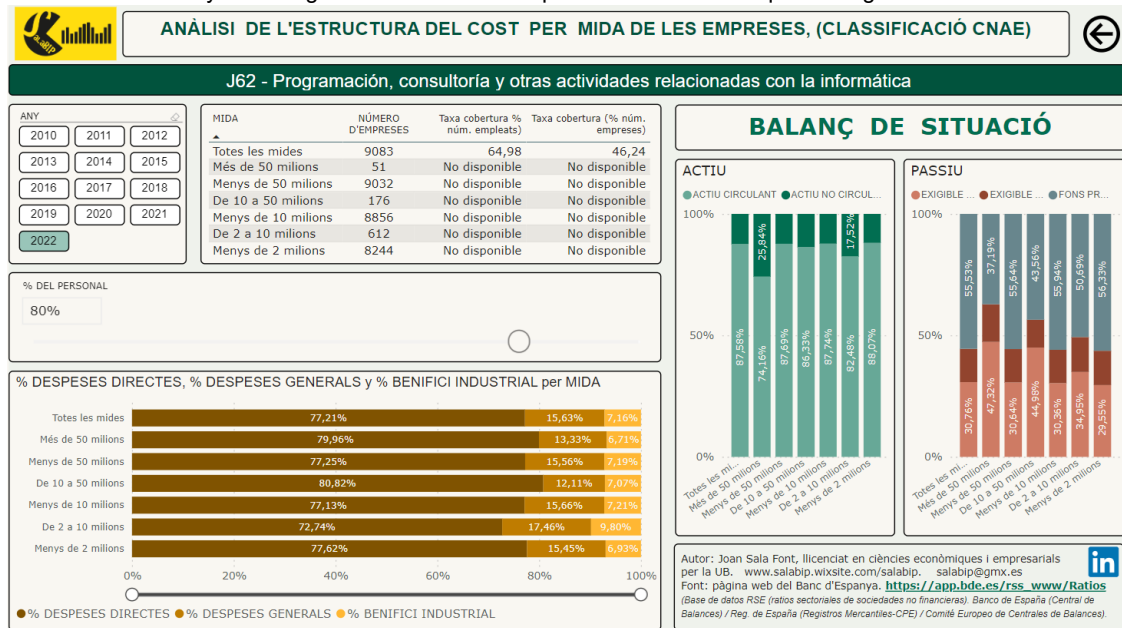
ANÀLISI DE L'ESTRUCTURA DEL COST PER MIDA DE LES EMPRESES, (CLASSIFICACIÓ CNAE)

J62 - Programación, consultoría y otras actividades relacionadas con la informática

ANY

2010 2011 2012
2013 2014 2015
2016 2017 2018
2019 2020 2021
2022

| MIDA | NÚMERO D'EMPRESES | Taxa cobertura % núm. empleats) | Taxa cobertura (% núm. empreses) |
|---|---|---|---|
| Totes les mides | 9083 | 64,98 | 46,24 |
| Més de 50 milions | 51 | No disponible | No disponible |
| Menys de 50 milions | 9032 | No disponible | No disponible |
| De 10 a 50 milions | 176 | No disponible | No disponible |
| Menys de 10 milions | 8856 | No disponible | No disponible |
| De 2 a 10 milions | 612 | No disponible | No disponible |
| Menys de 2 milions | 8244 | No disponible | No disponible |

% DEL PERSONAL
80%

BALANÇ DE SITUACIÓ

ACTIU
ACTIU CIRCULANT ACTIU NO CIRCUL...
100% 50% 0%
87,58% 74,16% 25,84% 87,69% 86,33% 87,74% 82,48% 17,52% 88,07%
Totes les mi... Més de 50 milions Menys de 50 milions De 10 a 50 milions Menys de 10 milions De 2 a 10 milions Menys de 2 milions

PASSIU
EXIGIBLE ... EXIGIBLE ... FONS PR...
100% 50% 0%
55,53% 37,19% 55,64% 43,56% 55,94% 50,69% 56,33%
30,76% 47,32% 30,64% 44,98% 30,36% 34,95% 29,55%
Totes les mi... Més de 50 milions Menys de 50 milions De 10 a 50 milions Menys de 10 milions De 2 a 10 milions Menys de 2 milions

% DESPESES DIRECTES, % DESPESES GENERALS y % BENIFICI INDUSTRIAL per MIDA

Totes les mides 77,21% 15,63% 7,16%
Més de 50 milions 79,96% 13,33% 6,71%
Menys de 50 milions 77,25% 15,56% 7,19%
De 10 a 50 milions 80,82% 12,11% 7,07%
Menys de 10 milions 77,13% 15,66% 7,21%
De 2 a 10 milions 72,74% 17,46% 9,80%
Menys de 2 milions 77,62% 15,45% 6,93%
0% 20% 40% 60% 80% 100%

% DESPESES DIRECTES % DESPESES GENERALS % BENIFICI INDUSTRIAL

Autor: Joan Sala Font, llicenciat en ciències econòmiques i empresarials per la UB. www.salabip.wixsite.com/salabip. salabip@gmx.es
Font: pàgina web del Banc d'Espanya. https://app.bde.es/rss_www/Ratios
(Base de datos RSE (ratios sectoriales de sociedades no financieras). Banco de España (Central de Balances) / Reg. de España (Registros Mercantiles-CPE) / Comité Europeo de Centrales de Balances).